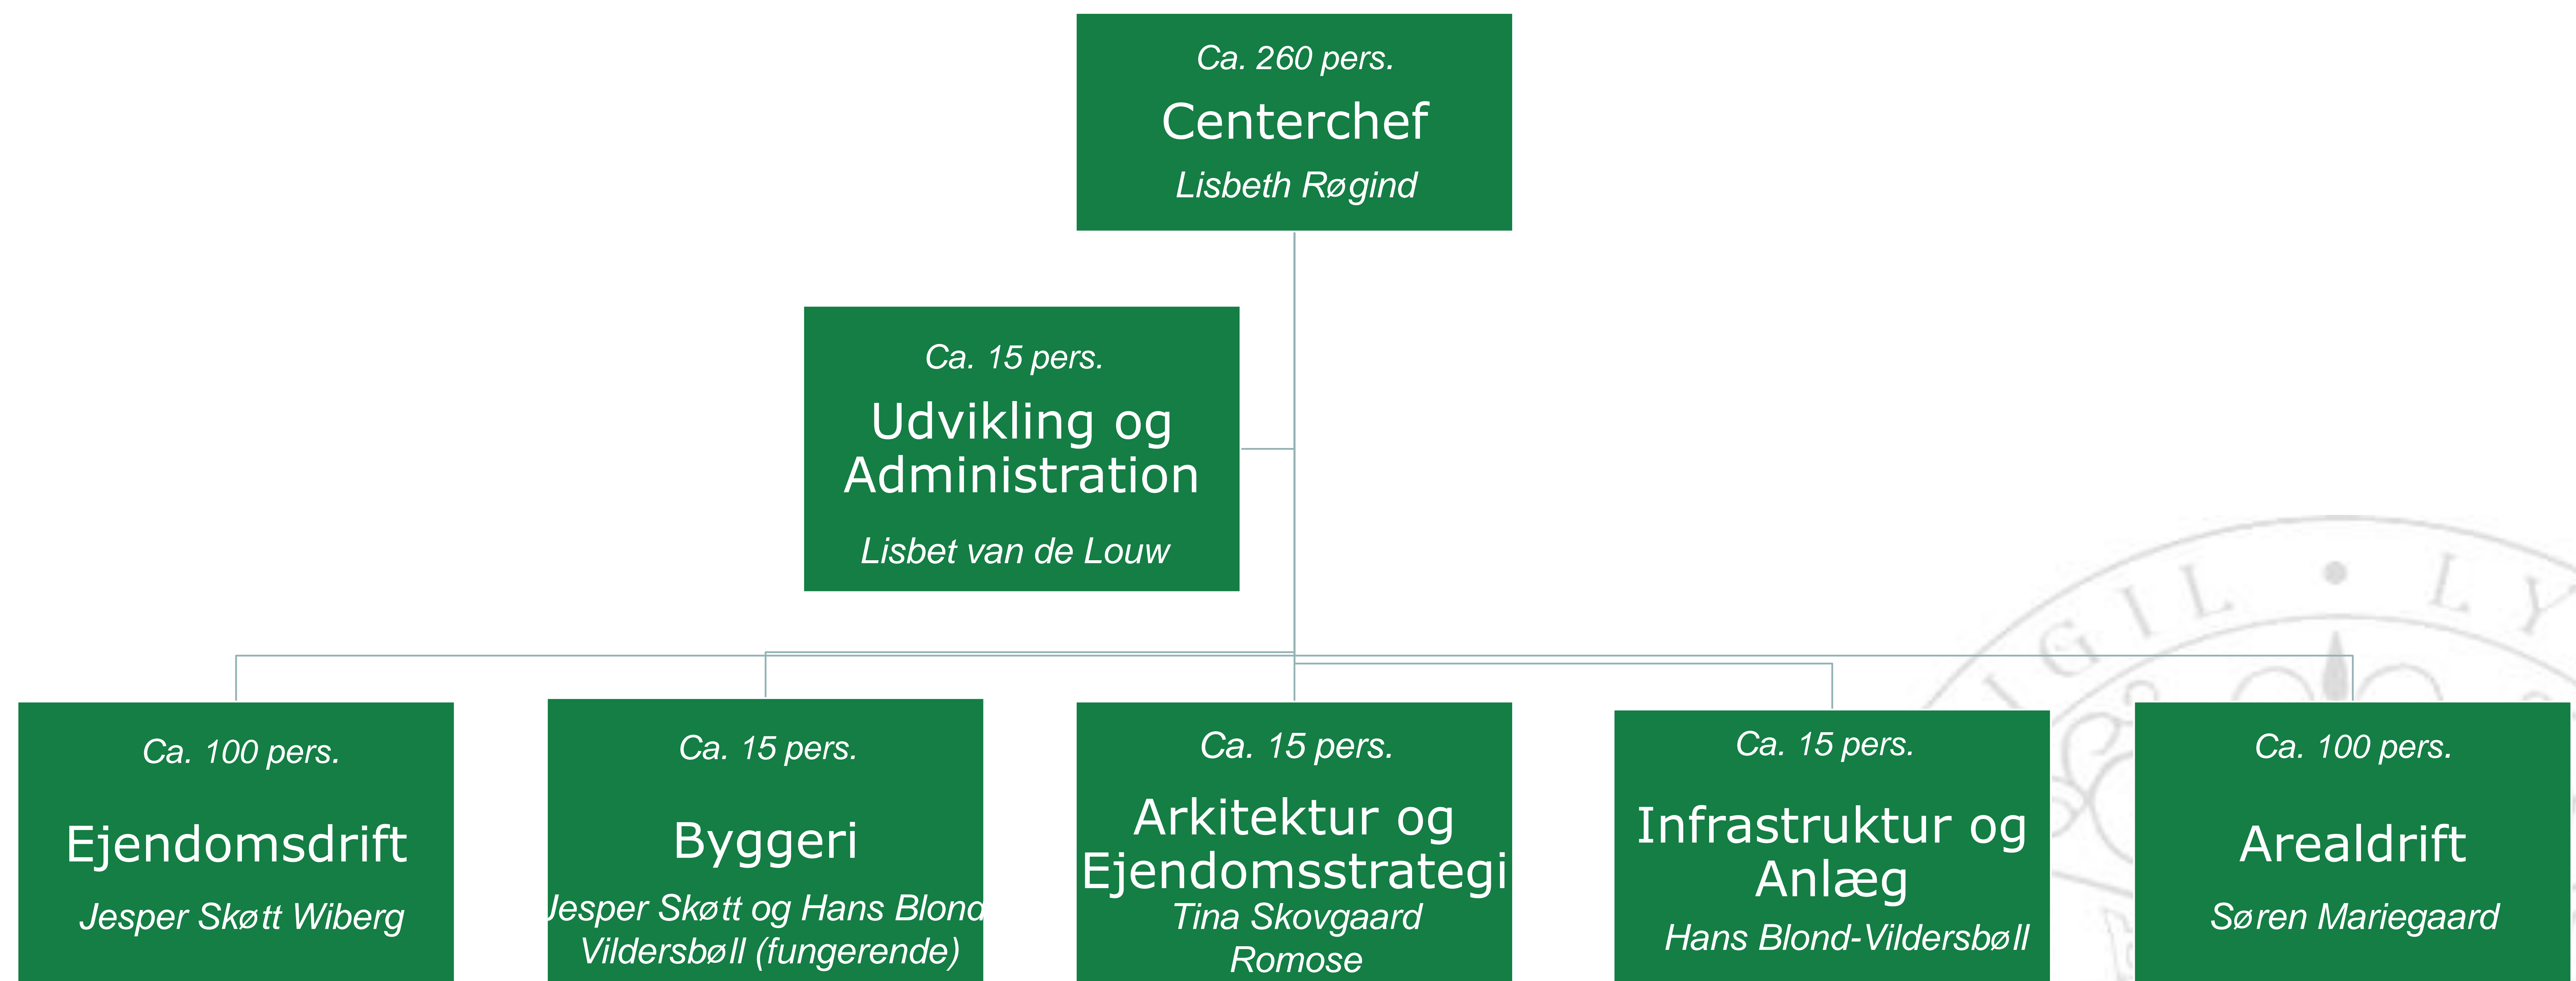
Ca. 260 pers.
Centerchef
Lisbeth Røgind

Ca. 15 pers.
Udvikling og Administration
Lisbet van de Louw

Ca. 100 pers.
Ejendomsdrift
Jesper Skøtt Wiberg

Ca. 15 pers.
Byggeri
Jesper Skøtt og Hans Blond Vildersbøll (fungerende)

Ca. 15 pers.
Arkitektur og Ejendomsstrategi
Tina Skovgaard Romose

Ca. 15 pers.
Infrastruktur og Anlæg
Hans Blond-Vildersbøll

Ca. 100 pers.
Arealdrift
Søren Mariegaard